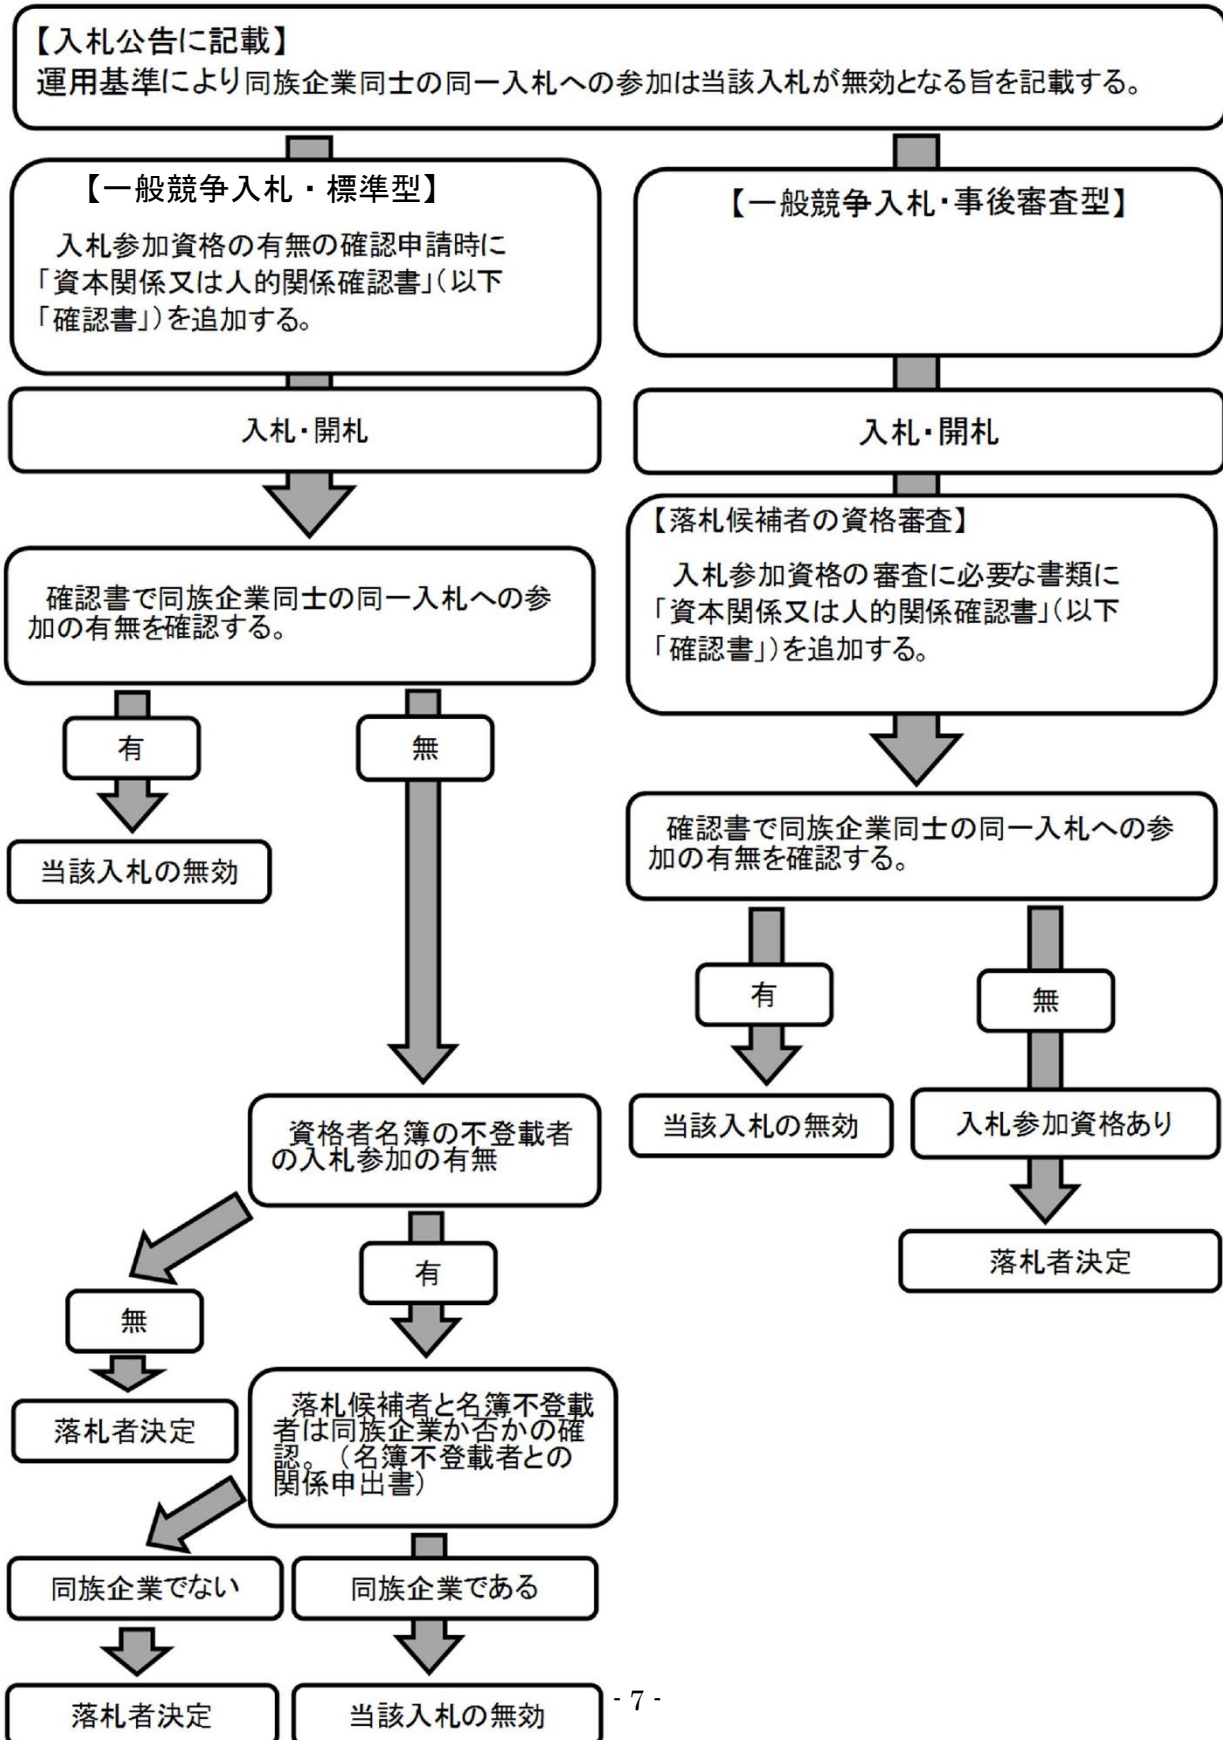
【入札公告に記載】
運用基準により同族企業同士の同一入札への参加は当該入札が無効となる旨を記載する。

【一般競争入札・標準型】
入札参加資格の有無の確認申請時に「資本関係又は人的関係確認書」(以下「確認書」)を追加する。

入札・開札

確認書で同族企業同士の同一入札への参加の有無を確認する。

有

当該入札の無効

無

資格者名簿の不登載者の入札参加の有無

無

落札者決定

有

落札候補者と名簿不登載者は同族企業か否かの確認。(名簿不登載者との関係申出書)

同族企業でない

落札者決定

同族企業である

当該入札の無効

【一般競争入札・事後審査型】

入札・開札

【落札候補者の資格審査】
入札参加資格の審査に必要な書類に「資本関係又は人的関係確認書」(以下「確認書」)を追加する。

確認書で同族企業同士の同一入札への参加の有無を確認する。

有

当該入札の無効

無

入札参加資格あり

落札者決定

- 7 -